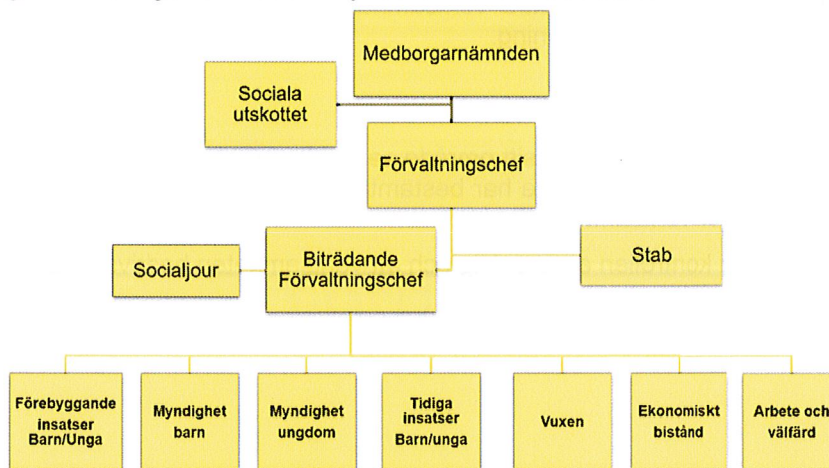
Medborgarnämnden

Sociala utskottet

Förvaltningschef

Socialjour

Biträdande Förvaltningschef

Stab

Förebyggande insatser Barn/Unga

Myndighet barn

Myndighet ungdom

Tidiga insatser Barn/unga

Vuxen

Ekonomiskt bistånd

Arbete och välfärd